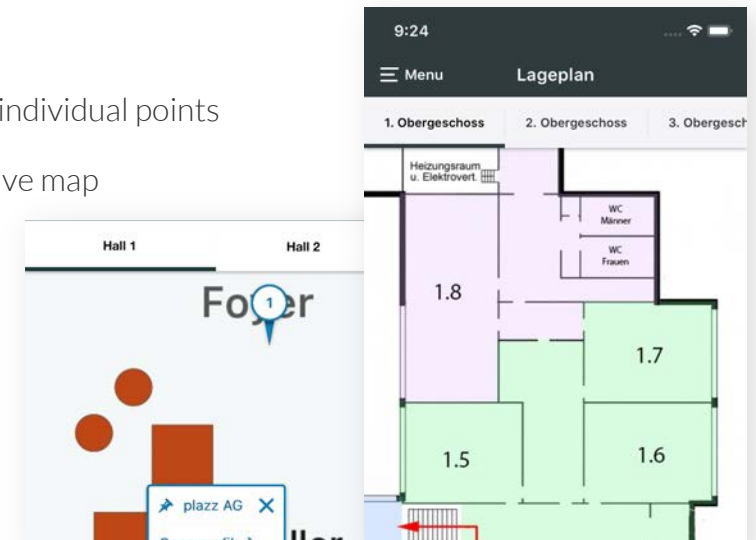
individual points

ve map

Hall 1

Hall 2

Fo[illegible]er

1

plazz AG

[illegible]

ller

9:24

Menu

Lageplan

1. Obergeschoss

2. Obergeschoss

3. Obergesch

Heizungsraum u. Elektrovert.

WC Männer

WC Frauen

1.8

1.7

1.5

1.6